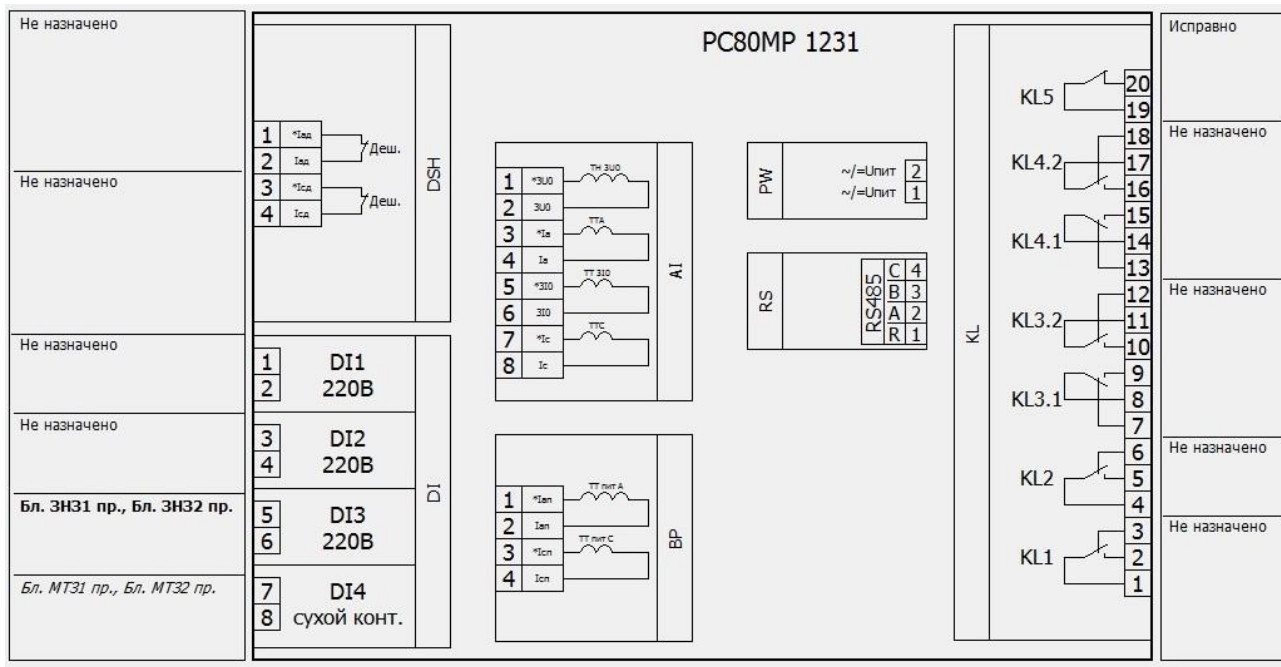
Не назначено

Не назначено

Не назначено

Не назначено

Бл. ЗН31 пр., Бл. ЗН32 пр.

Бл. МТ31 пр., Бл. МТ32 пр.

РС80МР 1231

DSH

1 *Iад
2 Iад
Деш.
3 *Icд
4 Icд
Деш.

AI

1 *3U0
2 3U0
ТН 3U0
3 *Ia
4 Ia
TTA
5 *3I0
6 3I0
TT 3I0
7 *Ic
8 Ic
TTC

DI

1 2 DI1 220В
3 4 DI2 220В
5 6 DI3 220В
7 8 DI4 сухой конт.

BP

1 *Iaп
2 Iaп
TT пит А
3 *Icп
4 Icп
TT пит С

PW
~/=Uпит 2
~/=Uпит 1

RS
RS485
C 4
B 3
A 2
R 1

KL

KL5 20 19
KL4.2 18 17 16
KL4.1 15 14 13
KL3.2 12 11 10
KL3.1 9 8 7
KL2 6 5 4
KL1 3 2 1

Исправно

Не назначено

Не назначено

Не назначено

Не назначено